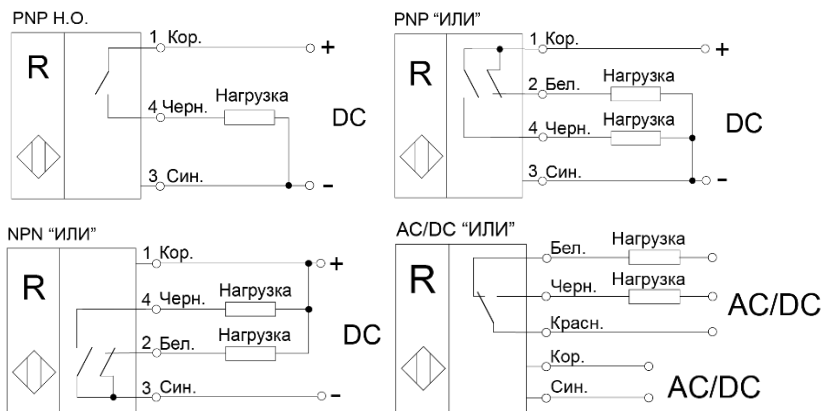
PNP Н.О.

R

1 Кор.

+

4 Черн.

Нагрузка

DC

3 Син.

–

PNP "ИЛИ"

R

1 Кор.

+

2 Бел.

Нагрузка

4 Черн.

Нагрузка

DC

3 Син.

–

NPN "ИЛИ"

R

1 Кор.

+

4 Черн.

Нагрузка

2 Бел.

Нагрузка

DC

3 Син.

–

AC/DC "ИЛИ"

R

Бел.

Нагрузка

Черн.

Нагрузка

AC/DC

Красн.

Кор.

Син.

AC/DC